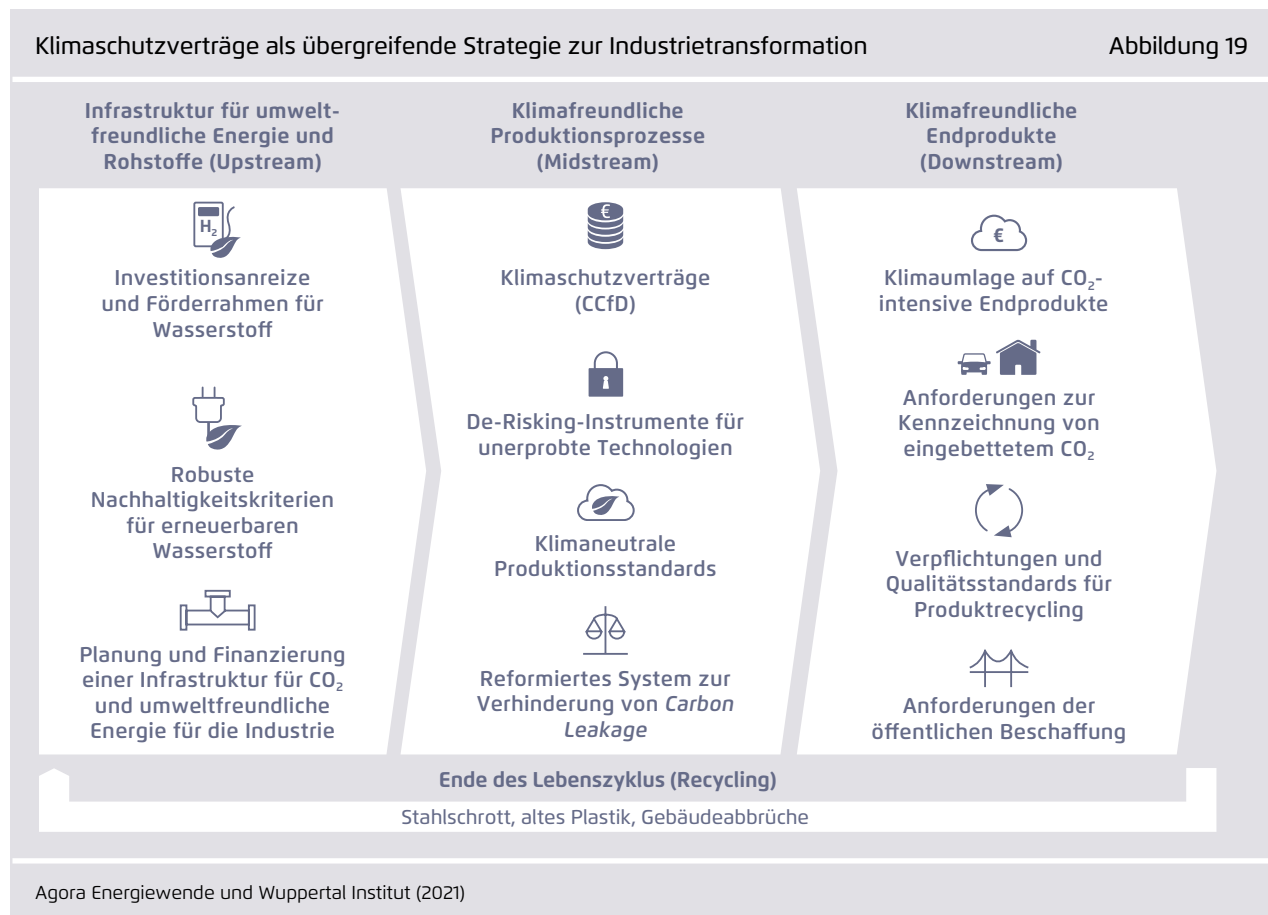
Klimaschutzverträge als übergreifende Strategie zur Industrietransformation

Abbildung 19

Infrastruktur für umweltfreundliche Energie und Rohstoffe (Upstream)

$H_2$

Investitionsanreize und Förderrahmen für Wasserstoff

Robuste Nachhaltigkeitskriterien für erneuerbaren Wasserstoff

Planung und Finanzierung einer Infrastruktur für $CO_2$ und umweltfreundliche Energie für die Industrie

Klimafreundliche Produktionsprozesse (Midstream)

€

Klimaschutzverträge (CCfD)

De-Risking-Instrumente für unerprobte Technologien

Klimaneutrale Produktionsstandards

Reformiertes System zur Verhinderung von Carbon Leakage

Klimafreundliche Endprodukte (Downstream)

€

Klimaumlage auf $CO_2$-intensive Endprodukte

Anforderungen zur Kennzeichnung von eingebettetem $CO_2$

Verpflichtungen und Qualitätsstandards für Produktrecycling

Anforderungen der öffentlichen Beschaffung

Ende des Lebenszyklus (Recycling)

Stahlschrott, altes Plastik, Gebäudeabbrüche

Agora Energiewende und Wuppertal Institut (2021)